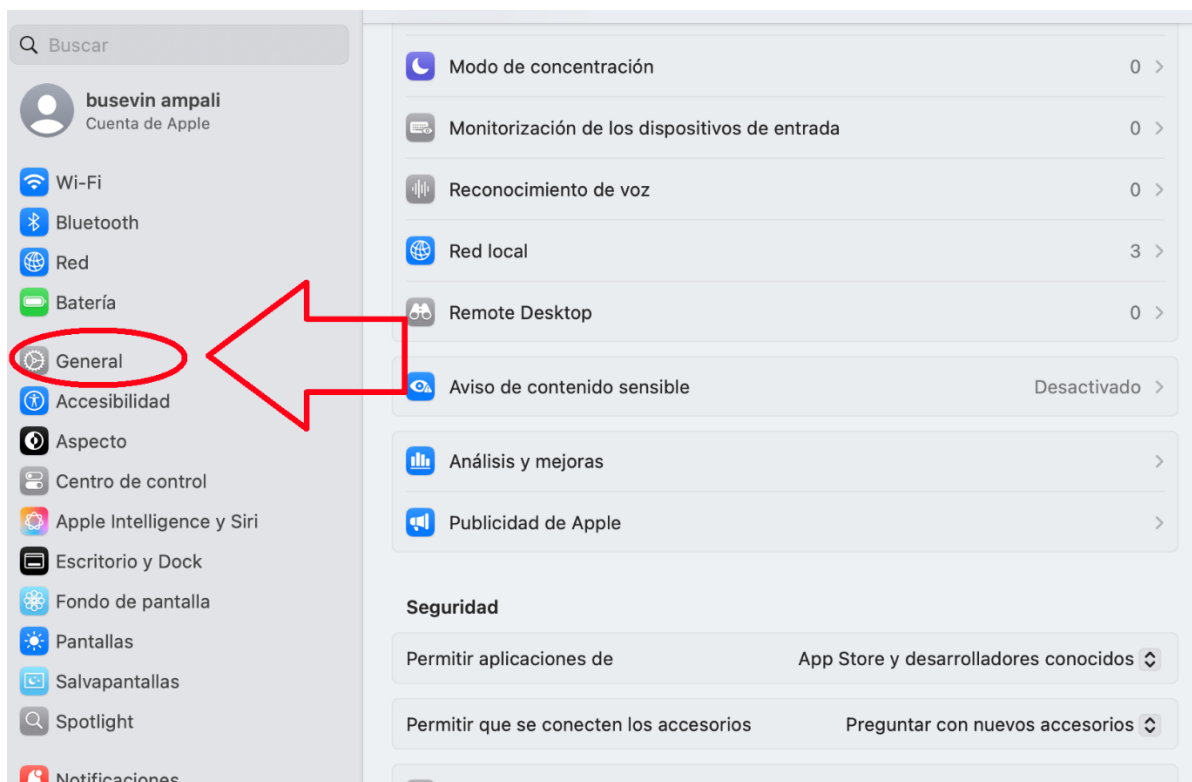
Buscar

busevin ampali
Cuenta de Apple

Wi-Fi
Bluetooth
Red
Batería
General
Accesibilidad
Aspecto
Centro de control
Apple Intelligence y Siri
Escritorio y Dock
Fondo de pantalla
Pantallas
Salvapantallas
Spotlight
Notificaciones

Modo de concentración 0
Monitorización de los dispositivos de entrada 0
Reconocimiento de voz 0
Red local 3
Remote Desktop 0

Aviso de contenido sensible Desactivado

Análisis y mejoras
Publicidad de Apple

Seguridad

Permitir aplicaciones de App Store y desarrolladores conocidos

Permitir que se conecten los accesorios Preguntar con nuevos accesorios